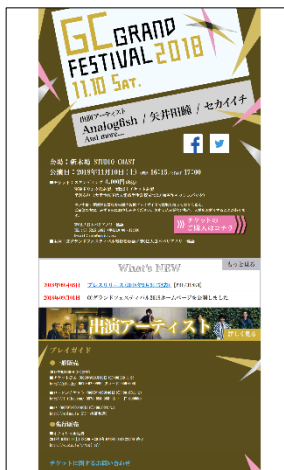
GC GRAND FESTIVAL 2018
11.10 Sat.

出演アーティスト
Analogfish / 矢井田瞳 / セカイイチ
And more...

会場：新木場 STUDIO COAST
公演日：2018年11月10日［土］open 16:15 start 17:00

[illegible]

チケットの
ご購入はこちら

What's NEW
もっと見る

2018年08月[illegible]日 プレスリリース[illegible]
2018年08月08日 GCグランドフェスティバル2018ホームページを公開しました

出演アーティスト
詳しく見る

プレイガイド

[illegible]

チケットに関するお問い合わせ